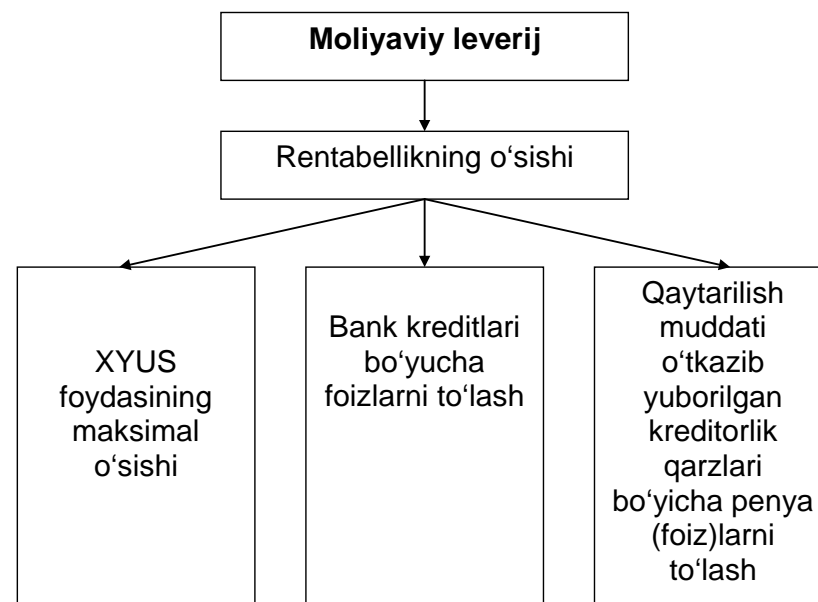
Moliyaviy leverij

Rentabellikning o‘sishi

XYUS foydasining maksimal o‘sishi

Bank kreditlari bo‘yucha foizlarni to‘lash

Qaytarilish muddati o‘tkazib yuborilgan kreditorlik qarzlari bo‘yicha penya (foiz)larni to‘lash